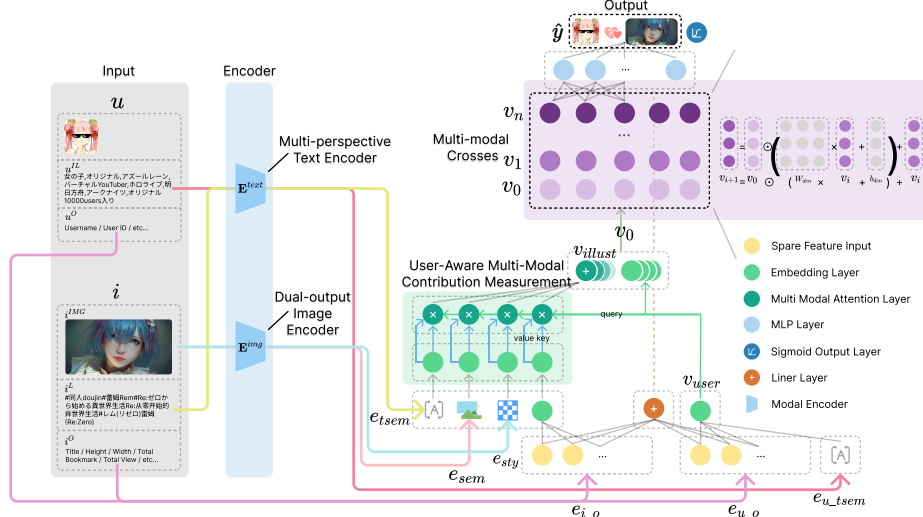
Output

$\hat{y}$

Input

Encoder

$u$

$u^{IL}$
女の子,オリジナル,アズールレーン,バーチャルYouTuber,ホロライブ,明日方舟,アークナイツ,オリジナル10000users入り

$u^{O}$
Username / User ID / etc...

$i$

$i^{IMG}$

$i^{L}$
#同人doujin#蕾姆Rem#Re:ゼロから始める異世界生活Re:从零开始的异世界生活#レム(リゼロ)蕾姆(Re:Zero)

$i^{O}$
Title / Height / Width / Total Bookmark / Total View / etc...

Multi-perspective Text Encoder

$\mathbf{E}^{text}$

Dual-output Image Encoder

$\mathbf{E}^{img}$

Multi-modal Crosses

$v_n$

...

$v_1$

$v_0$

$v_{l+1} = v_0 \odot ( W_{den} \times v_l + b_{den} ) + v_l$

$v_0$

$v_{illust}$

User-Aware Multi-Modal Contribution Measurement

query

value key

$e_{tsem}$

$e_{sem}$

$e_{sty}$

$v_{user}$

$e_{i\_o}$

$e_{u\_o}$

$e_{u\_tsem}$

Spare Feature Input

Embedding Layer

Multi Modal Attention Layer

MLP Layer

Sigmoid Output Layer

Liner Layer

Modal Encoder